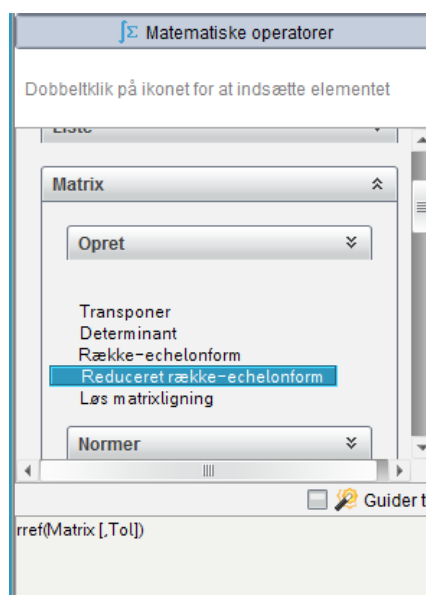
∫Σ Matematiske operatorer

Dobbeltklik på ikonet for at indsætte elementet

Liste

Matrix

Opret

Transponer
Determinant
Række-echelonform
Reduceret række-echelonform
Løs matrixligning

Normer

Guider t

rref(Matrix [,Tol])